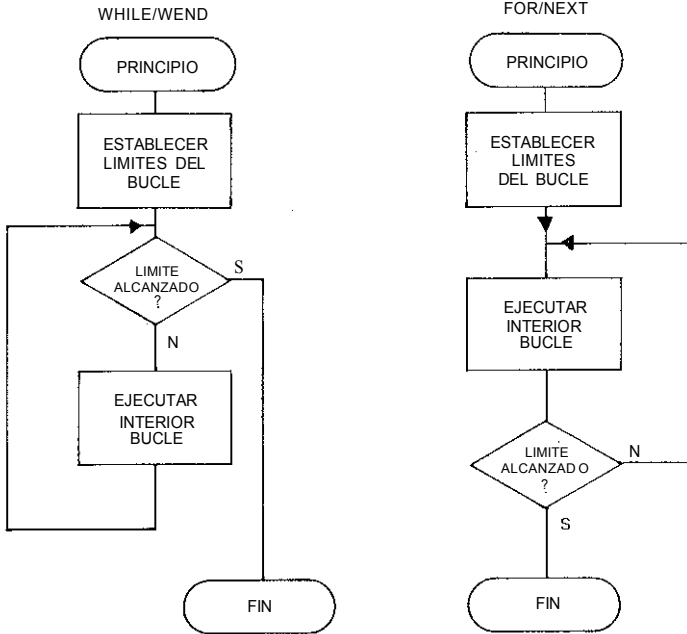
WHILE/WEND

PRINCIPIO

ESTABLECER LIMITES DEL BUCLE

LIMITE ALCANZADO ?

S

N

EJECUTAR INTERIOR BUCLE

FIN

FOR/NEXT

PRINCIPIO

ESTABLECER LIMITES DEL BUCLE

EJECUTAR INTERIOR BUCLE

LIMITE ALCANZAD O ?

N

S

FIN